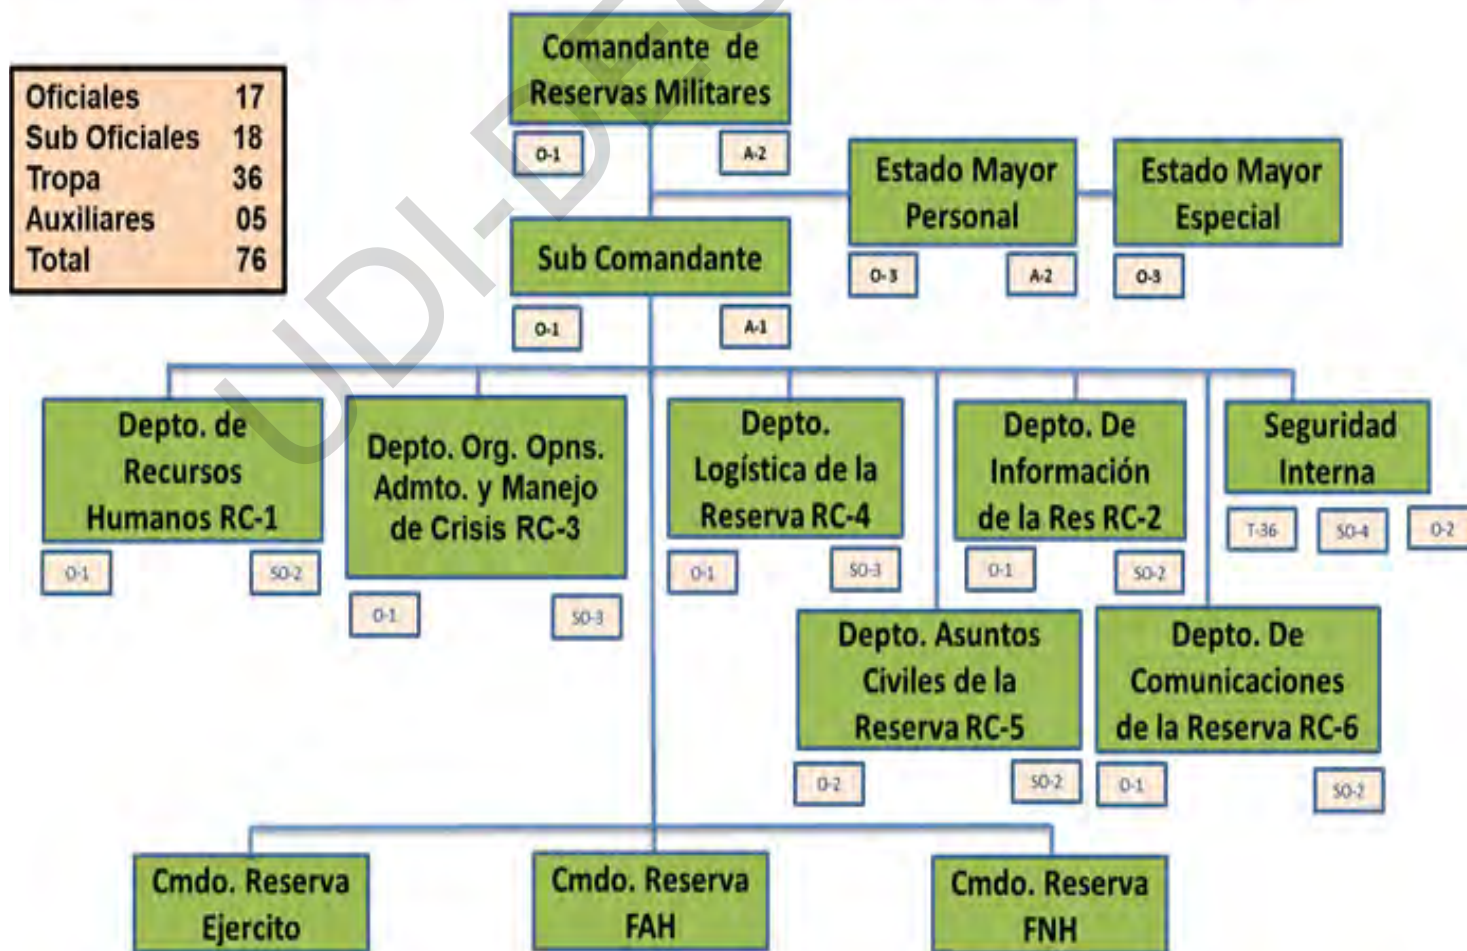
| Oficiales | 17 |
|---|---|
| Sub Oficiales | 18 |
| Tropa | 36 |
| Auxiliares | 05 |
| Total | 76 |

Comandante de Reservas Militares
O-1
A-2

Estado Mayor Personal
O-3
A-2

Estado Mayor Especial
O-3

Sub Comandante
O-1
A-1

Depto. de Recursos Humanos RC-1
O-1
SO-2

Depto. Org. Opns. Admto. y Manejo de Crisis RC-3
O-1
SO-3

Depto. Logística de la Reserva RC-4
O-1
SO-3

Depto. De Información de la Res RC-2
O-1
SO-2

Seguridad Interna
T-36
SO-4
O-2

Depto. Asuntos Civiles de la Reserva RC-5
O-2
SO-2

Depto. De Comunicaciones de la Reserva RC-6
O-1
SO-2

Cmdo. Reserva Ejercito

Cmdo. Reserva FAH

Cmdo. Reserva FNH

UDI-DEGT